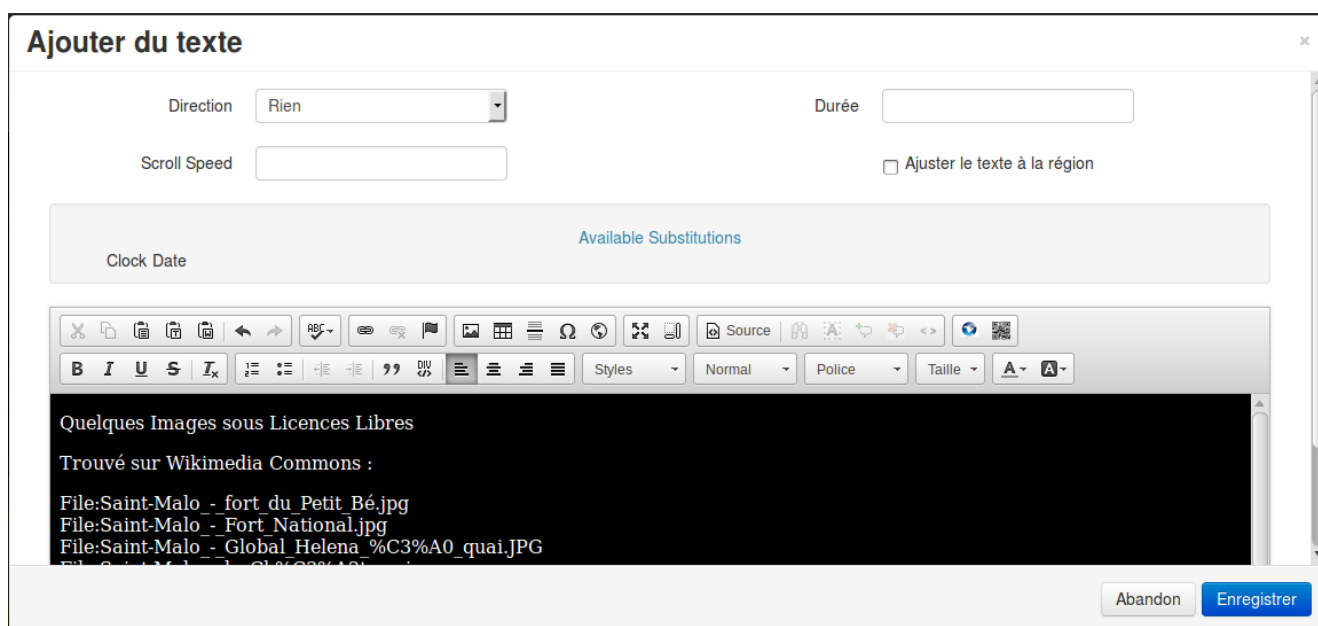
Ajouter du texte

×

Direction Rien

Durée

Scroll Speed

Ajuster le texte à la région

Available Substitutions

Clock Date

Source

Styles Normal Police Taille

Quelques Images sous Licences Libres

Trouvé sur Wikimedia Commons :

File:Saint-Malo_-_fort_du_Petit_Bé.jpg
File:Saint-Malo_-_Fort_National.jpg
File:Saint-Malo_-_Global_Helena_%C3%A0_quai.JPG
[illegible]

Abandon Enregistrer